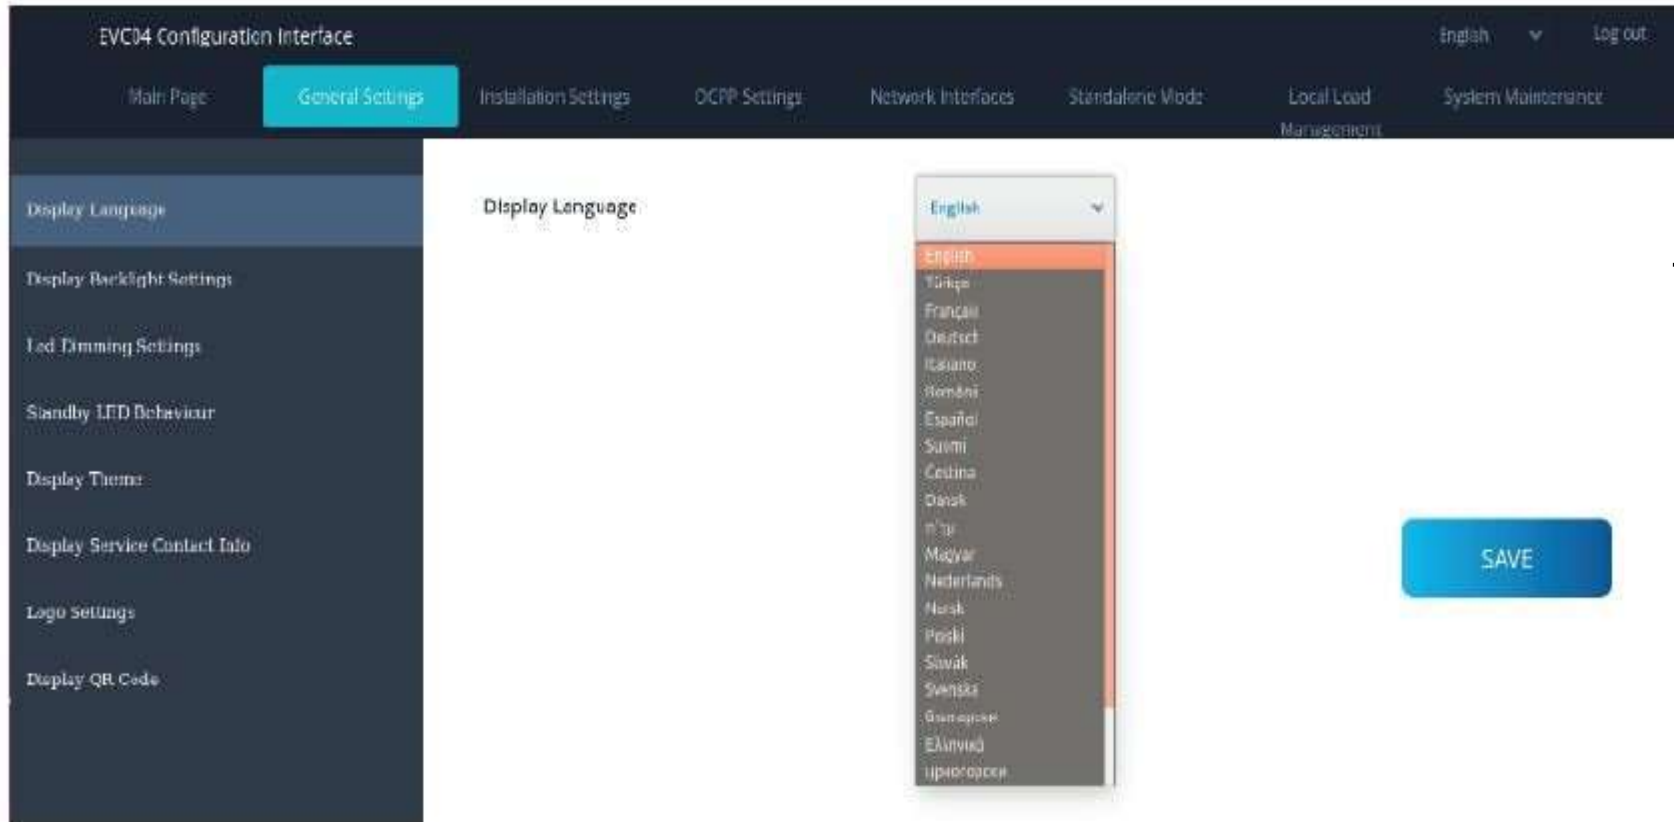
EVC04 Configuration Interface

English

Log out

Main Page

General Settings

Installation Settings

OCPP Settings

Network Interfaces

Standalone Mode

Local Load Management

System Maintenance

Display Language

Display Backlight Settings

Led Dimming Settings

Standby LED Behaviour

Display Theme

Display Service Contact Info

Logo Settings

Display QR Code

Display Language

English

English
Türkçe
Français
Deutsch
Italiano
Română
Español
Suomi
Čeština
Dansk
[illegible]
Magyar
Nederlands
Norsk
Polski
Slovak
Svenska
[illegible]
Ελληνικά
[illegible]

SAVE